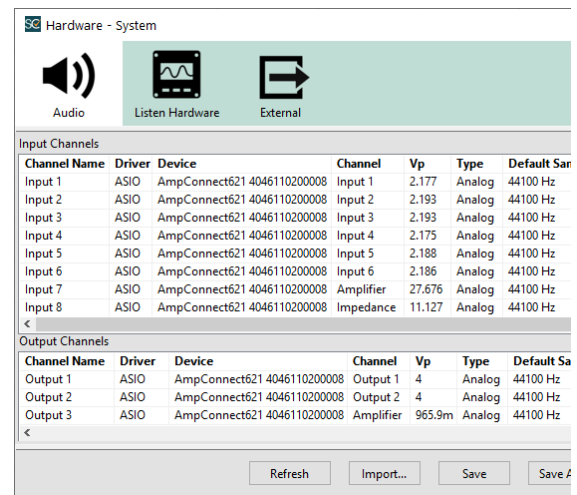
SC Hardware - System

Audio

Listen Hardware

External

Input Channels

| Channel Name | Driver | Device | Channel | Vp | Type | Default Sa |
|---|---|---|---|---|---|---|
| Input 1 | ASIO | AmpConnect621 4046110200008 | Input 1 | 2.177 | Analog | 44100 Hz |
| Input 2 | ASIO | AmpConnect621 4046110200008 | Input 2 | 2.193 | Analog | 44100 Hz |
| Input 3 | ASIO | AmpConnect621 4046110200008 | Input 3 | 2.193 | Analog | 44100 Hz |
| Input 4 | ASIO | AmpConnect621 4046110200008 | Input 4 | 2.175 | Analog | 44100 Hz |
| Input 5 | ASIO | AmpConnect621 4046110200008 | Input 5 | 2.188 | Analog | 44100 Hz |
| Input 6 | ASIO | AmpConnect621 4046110200008 | Input 6 | 2.186 | Analog | 44100 Hz |
| Input 7 | ASIO | AmpConnect621 4046110200008 | Amplifier | 27.676 | Analog | 44100 Hz |
| Input 8 | ASIO | AmpConnect621 4046110200008 | Impedance | 11.127 | Analog | 44100 Hz |

Output Channels

| Channel Name | Driver | Device | Channel | Vp | Type | Default Sa |
|---|---|---|---|---|---|---|
| Output 1 | ASIO | AmpConnect621 4046110200008 | Output 1 | 4 | Analog | 44100 Hz |
| Output 2 | ASIO | AmpConnect621 4046110200008 | Output 2 | 4 | Analog | 44100 Hz |
| Output 3 | ASIO | AmpConnect621 4046110200008 | Amplifier | 965.9m | Analog | 44100 Hz |

Refresh Import... Save Save A